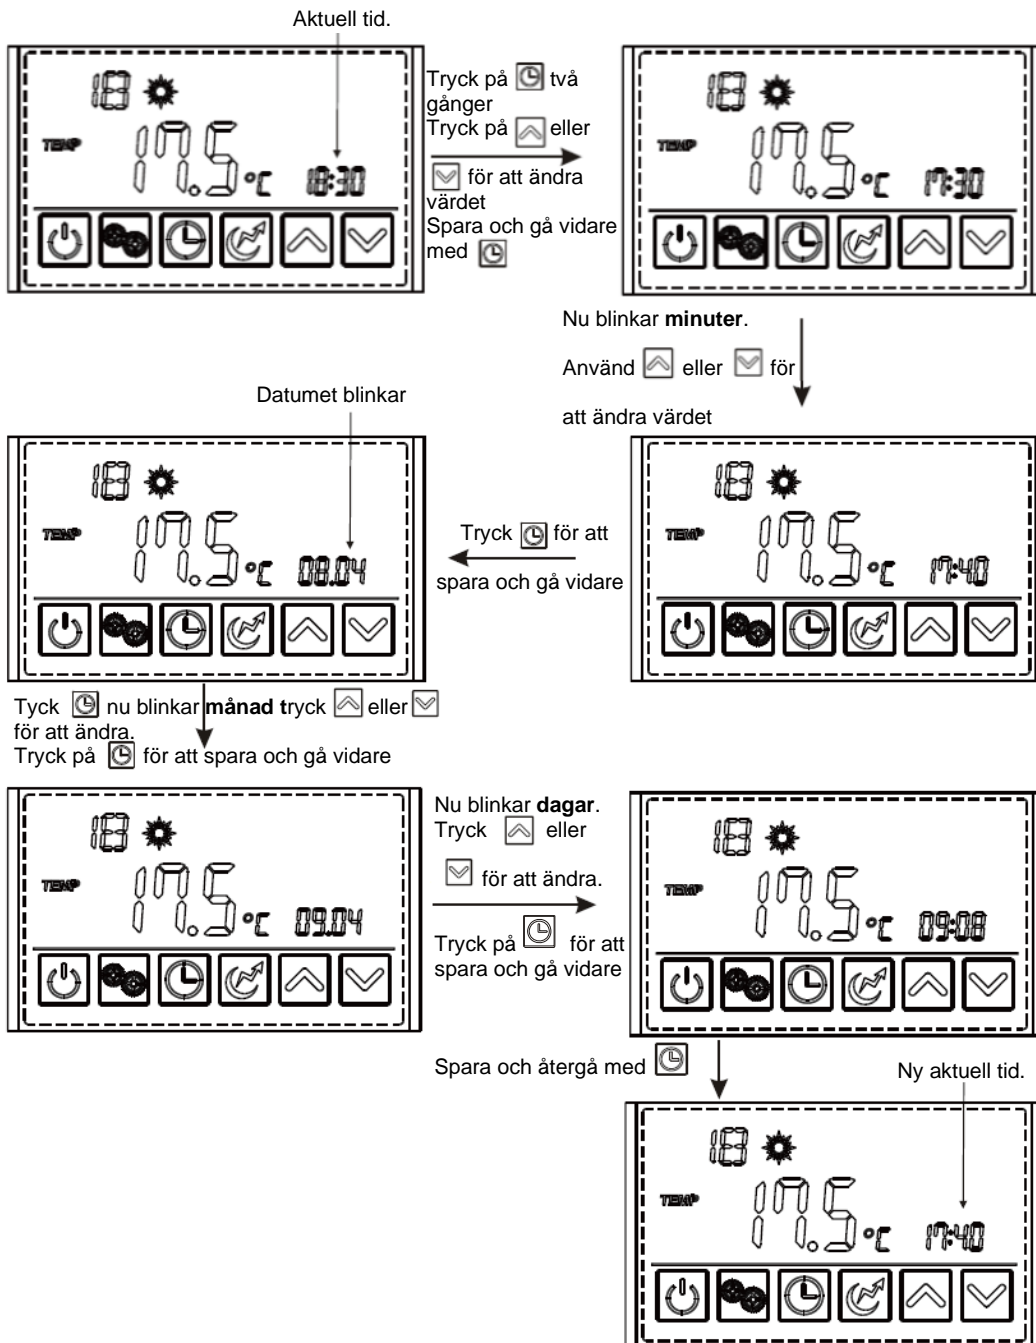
Aktuell tid.

18 TEMP 17.5°C 18:30

Tryck på två gånger
Tryck på eller för att ändra värdet
Spara och gå vidare med

18 TEMP 17.5°C 17:30

Nu blinkar **minuter**.
Använd eller för att ändra värdet

Datumet blinkar

18 TEMP 17.5°C 08.04

Tryck för att spara och gå vidare

18 TEMP 17.5°C 17:40

Tyck nu blinkar **månad t**ryck eller för att ändra.
Tryck på för att spara och gå vidare

18 TEMP 17.5°C 09.04

Nu blinkar **dagar**.
Tryck eller för att ändra.
Tryck på för att spara och gå vidare

18 TEMP 17.5°C 09:08

Spara och återgå med

Ny aktuell tid.

18 TEMP 17.5°C 17:40